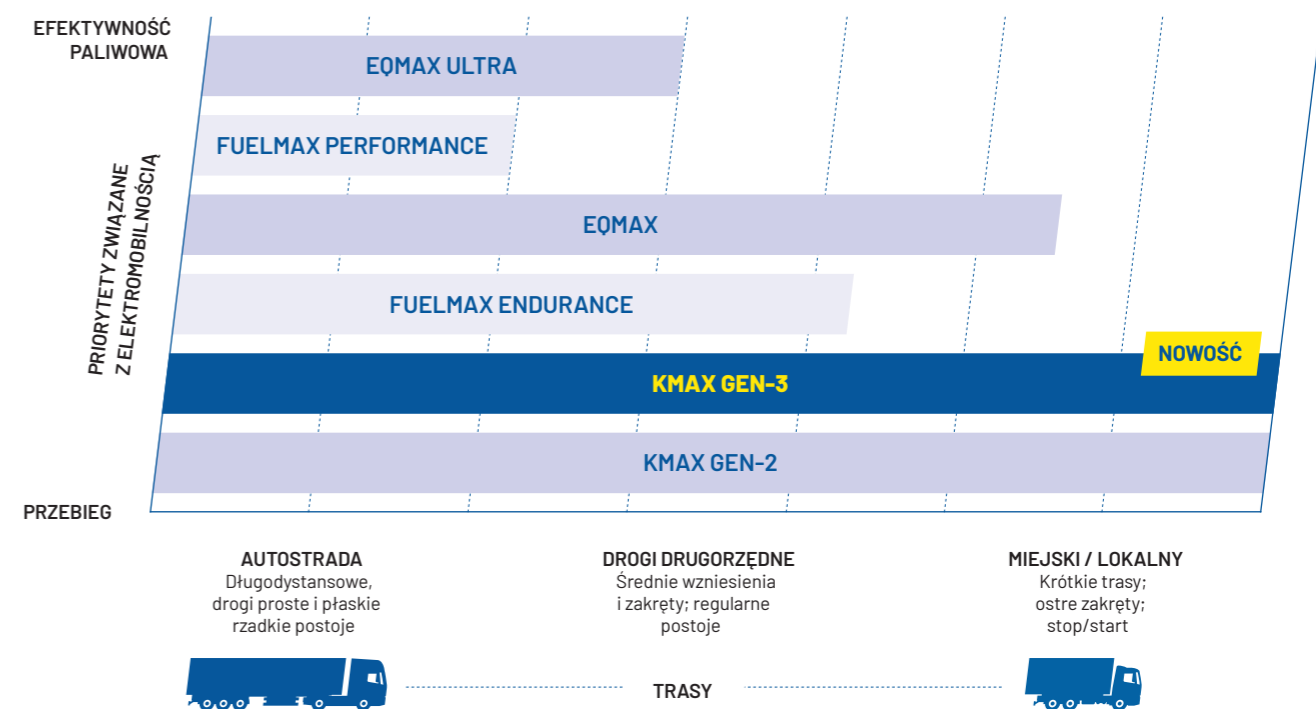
EFEKTYWNOŚĆ PALIWOWA

PRIORYTETY ZWIĄZANE Z ELEKTROMOBILNOŚCIĄ

EQMAX ULTRA

FUELMAX PERFORMANCE

EQMAX

FUELMAX ENDURANCE

NOWOŚĆ

KMAX GEN-3

KMAX GEN-2

PRZEBIEG

AUTOSTRADA
Długodystansowe, drogi proste i płaskie rzadkie postoje

DROGI DRUGORZĘDNE
Średnie wzniesienia i zakręty; regularne postoje

MIEJSKI / LOKALNY
Krótkie trasy; ostre zakręty; stop/start

TRASY